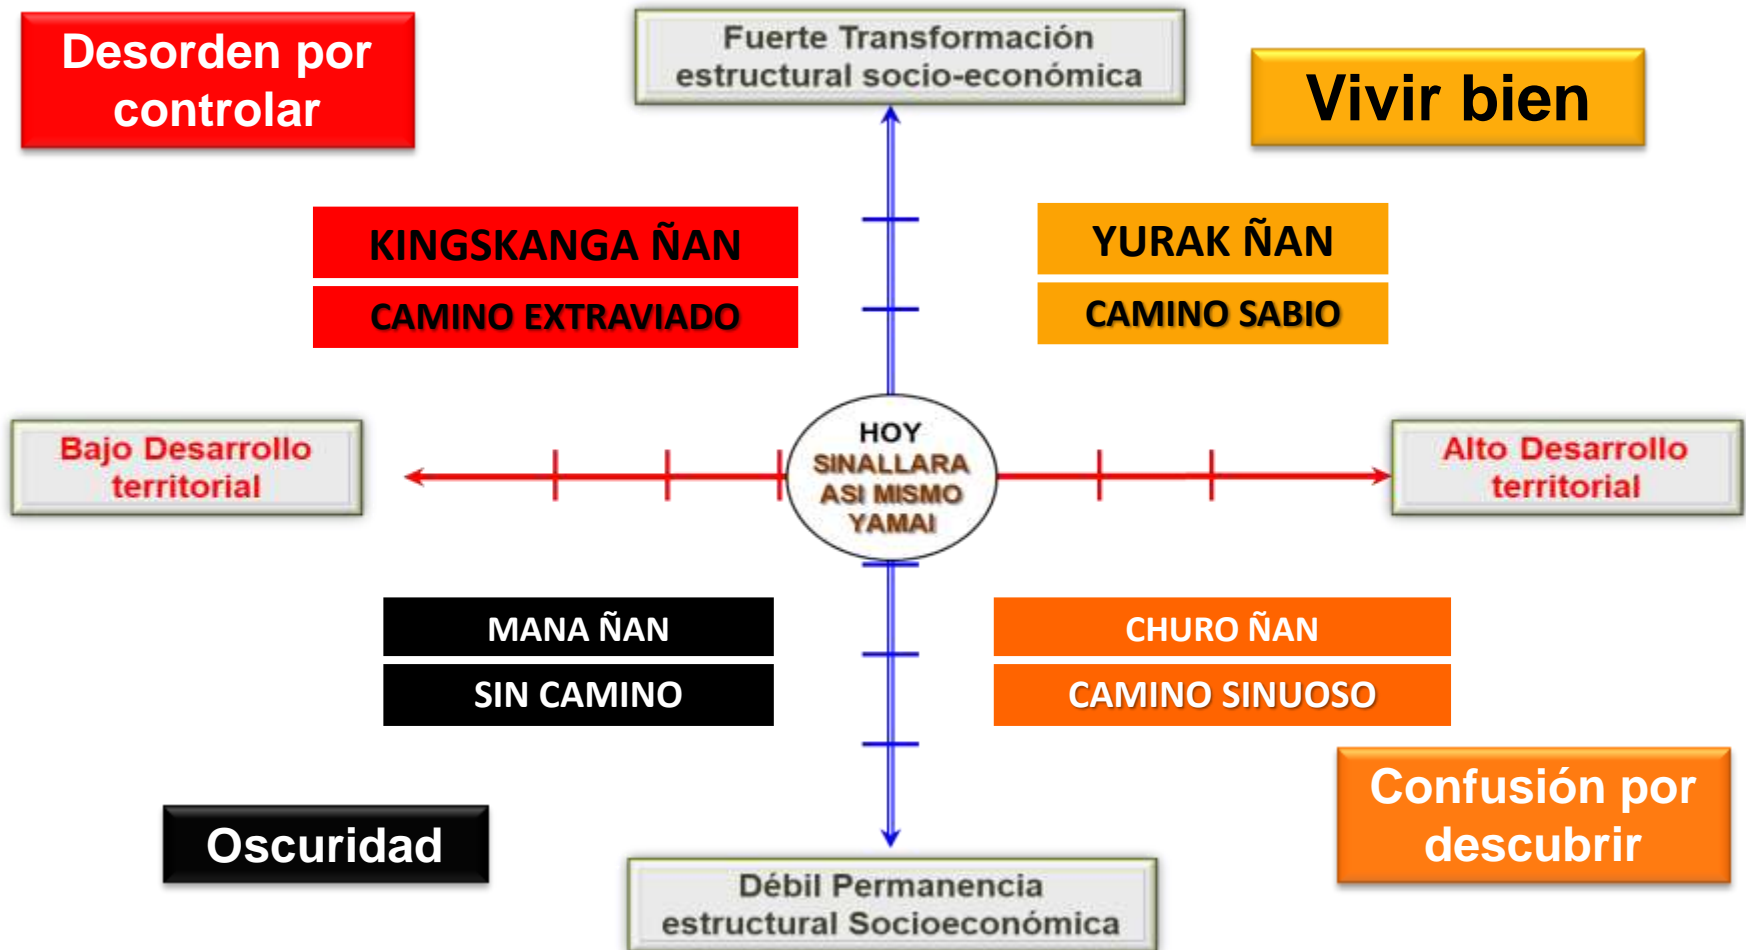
Desorden por controlar

Fuerte Transformación estructural socio-económica

Vivir bien

KINGSKANGA ÑAN

CAMINO EXTRAVIADO

YURAK ÑAN

CAMINO SABIO

Bajo Desarrollo territorial

HOY
SINALLARA
ASI MISMO
YAMAI

Alto Desarrollo territorial

MANA ÑAN

SIN CAMINO

CHURO ÑAN

CAMINO SINUOSO

Confusión por descubrir

Oscuridad

Débil Permanencia estructural Socioeconómica